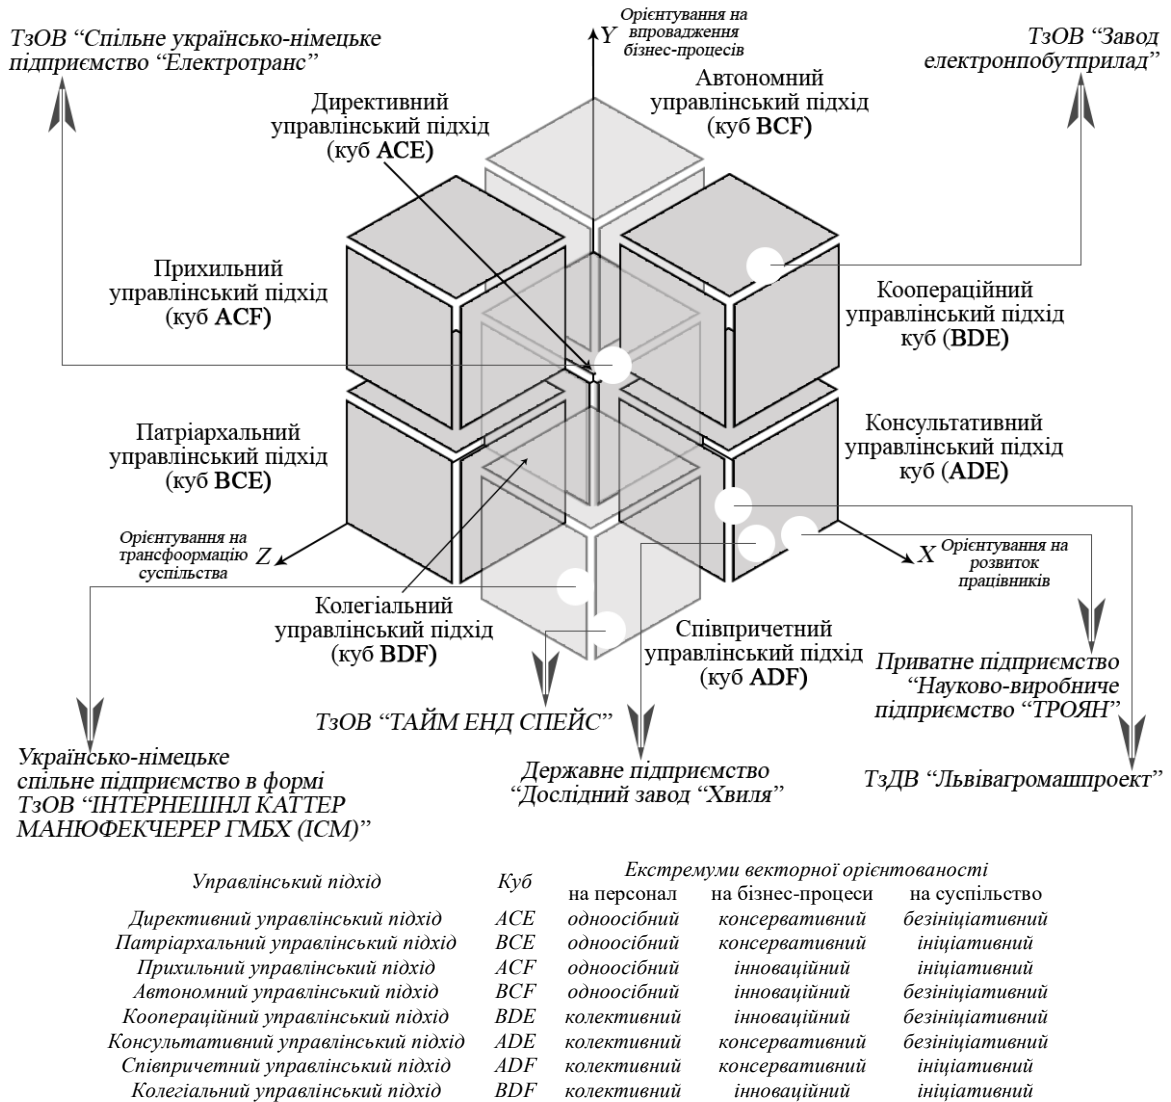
ТзОВ "Спільне українсько-німецьке підприємство "Електротранс"

Y Орієнтування на впровадження бізнес-процесів

ТзОВ "Завод електронпобутприлад"

Автономний управлінський підхід (куб BCF)

Директивний управлінський підхід (куб ACE)

Прихильний управлінський підхід (куб ACF)

Кооераційний управлінський підхід куб (BDE)

Патріархальний управлінський підхід (куб BCE)

Консультативний управлінський підхід куб (ADE)

Орієнтування на трансфоормацію суспільства Z

X Орієнтування на розвиток працівників

Колегіальний управлінський підхід (куб BDF)

Співпричетний управлінський підхід (куб ADF)

Приватне підприємство "Науково-виробниче підприємство "ТРОЯН"

ТзОВ "ТАЙМ ЕНД СПЕЙС"

Українсько-німецьке спільне підприємство в формі ТзОВ "ІНТЕРНЕШНЛ КАТТЕР МАНЮФЕКЧЕРЕР ГМБХ (ICM)"

Державне підприємство "Дослідний завод "Хвиля"

ТзДВ "Львівагромашпроект"

| Управлінський підхід | Куб | Екстремуми векторної орієнтованості на персонал | на бізнес-процеси | на суспільство |
|---|---|---|---|---|
| Директивний управлінський підхід | ACE | одноосібний | консервативний | безініціативний |
| Патріархальний управлінський підхід | BCE | одноосібний | консервативний | ініціативний |
| Прихильний управлінський підхід | ACF | одноосібний | інноваційний | ініціативний |
| Автономний управлінський підхід | BCF | одноосібний | інноваційний | безініціативний |
| Кооераційний управлінський підхід | BDE | колективний | інноваційний | безініціативний |
| Консультативний управлінський підхід | ADE | колективний | консервативний | безініціативний |
| Співпричетний управлінський підхід | ADF | колективний | консервативний | ініціативний |
| Колегіальний управлінський підхід | BDF | колективний | інноваційний | ініціативний |